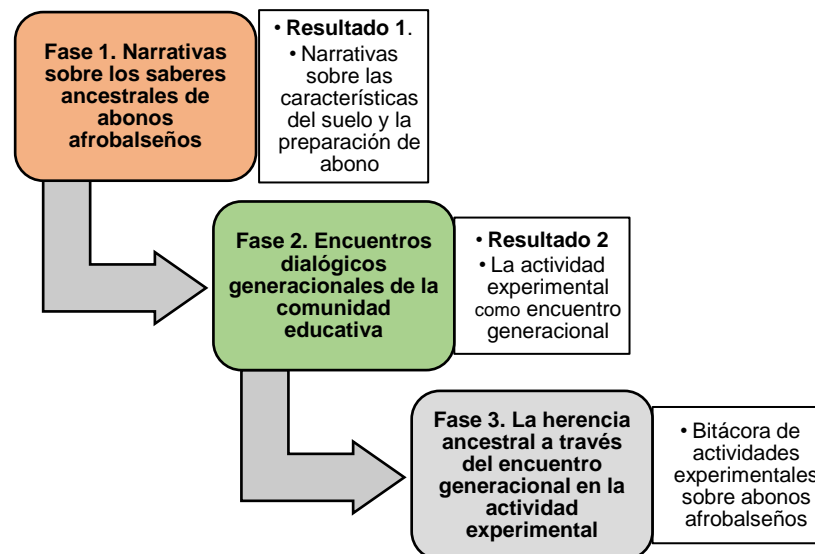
Fase 1. Narrativas sobre los saberes ancestrales de abonos afrobalseños

• Resultado 1.
• Narrativas sobre las características del suelo y la preparación de abono

Fase 2. Encuentros dialógicos generacionales de la comunidad educativa

• Resultado 2
• La actividad experimental como encuentro generacional

Fase 3. La herencia ancestral a través del encuentro generacional en la actividad experimental

• Bitácora de actividades experimentales sobre abonos afrobalseños